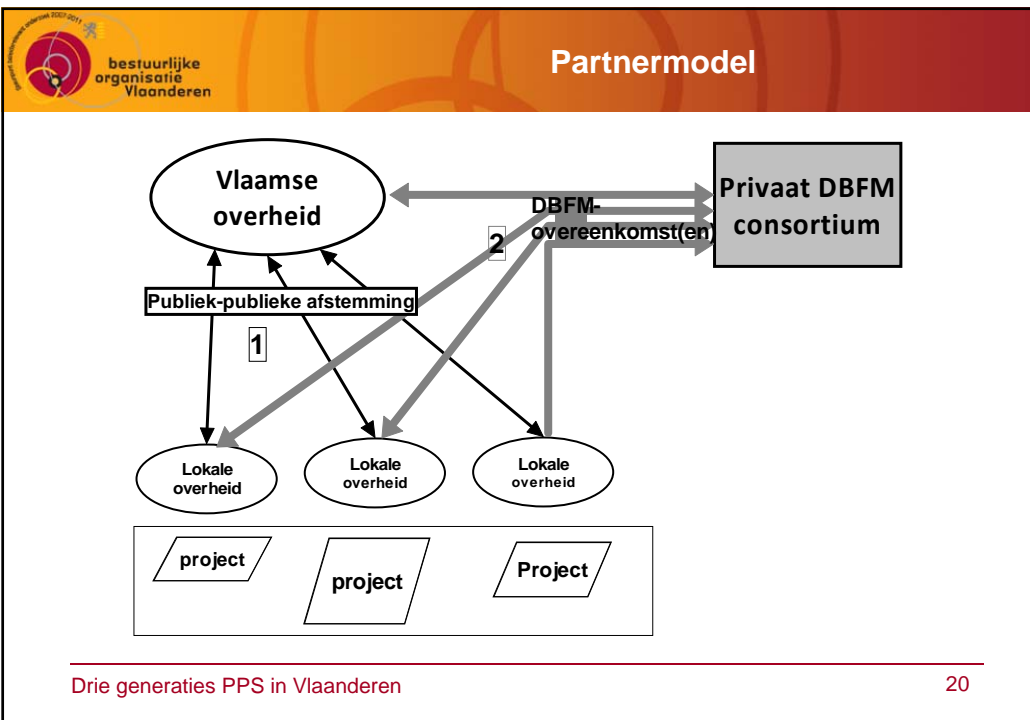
bestuurlijke organisatie Vlaanderen

Partnermodel

Vlaamse overheid

Privaat DBFM consortium

DBFM-overeenkomst(en)

2

Publiek-publieke afstemming

1

Lokale overheid

Lokale overheid

Lokale overheid

project

project

Project

Drie generaties PPS in Vlaanderen

20